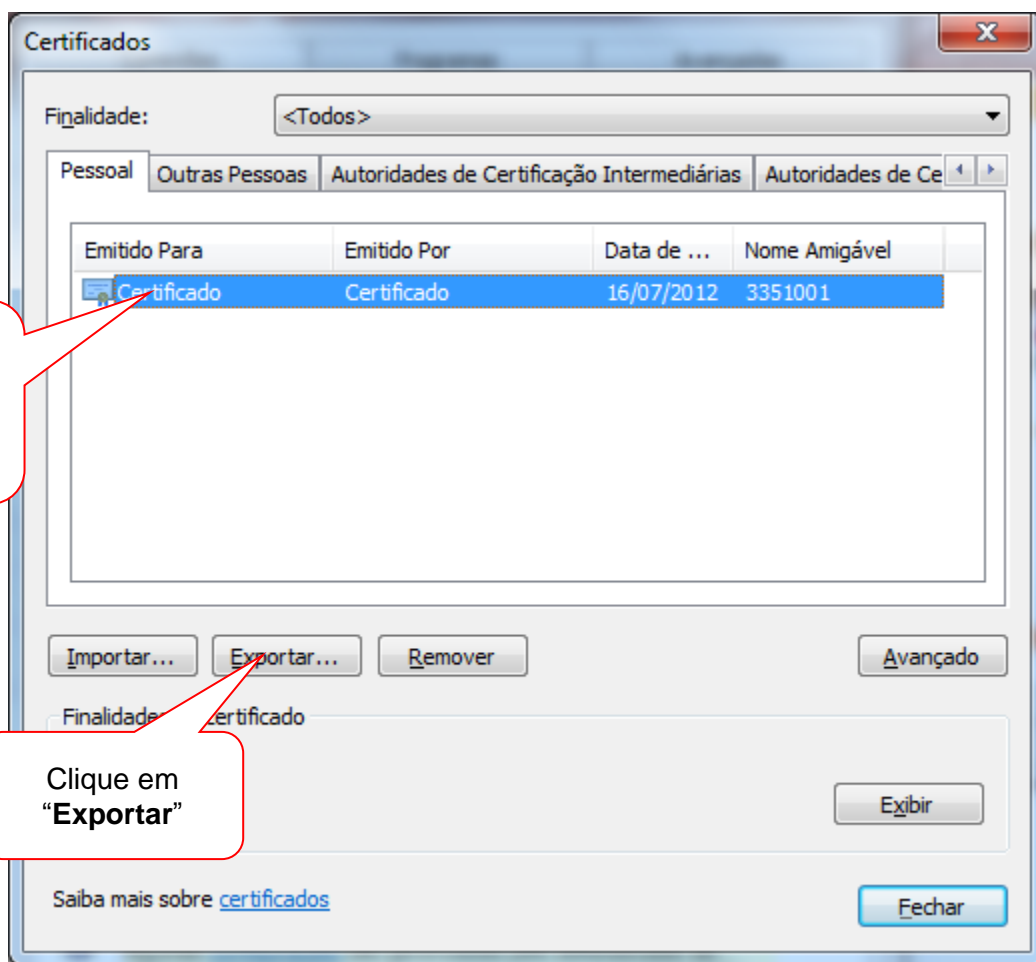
Certificados

Finalidade: <Todos>

Pessoal | Outras Pessoas | Autoridades de Certificação Intermediárias | Autoridades de Ce

| Emitido Para | Emitido Por | Data de ... | Nome Amigável |
|---|---|---|---|
| Certificado | Certificado | 16/07/2012 | 3351001 |

Importar... Exportar... Remover Avançado

Finalidades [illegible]ertificado

Clique em "Exportar"

Exibir

Saiba mais sobre certificados

Fechar